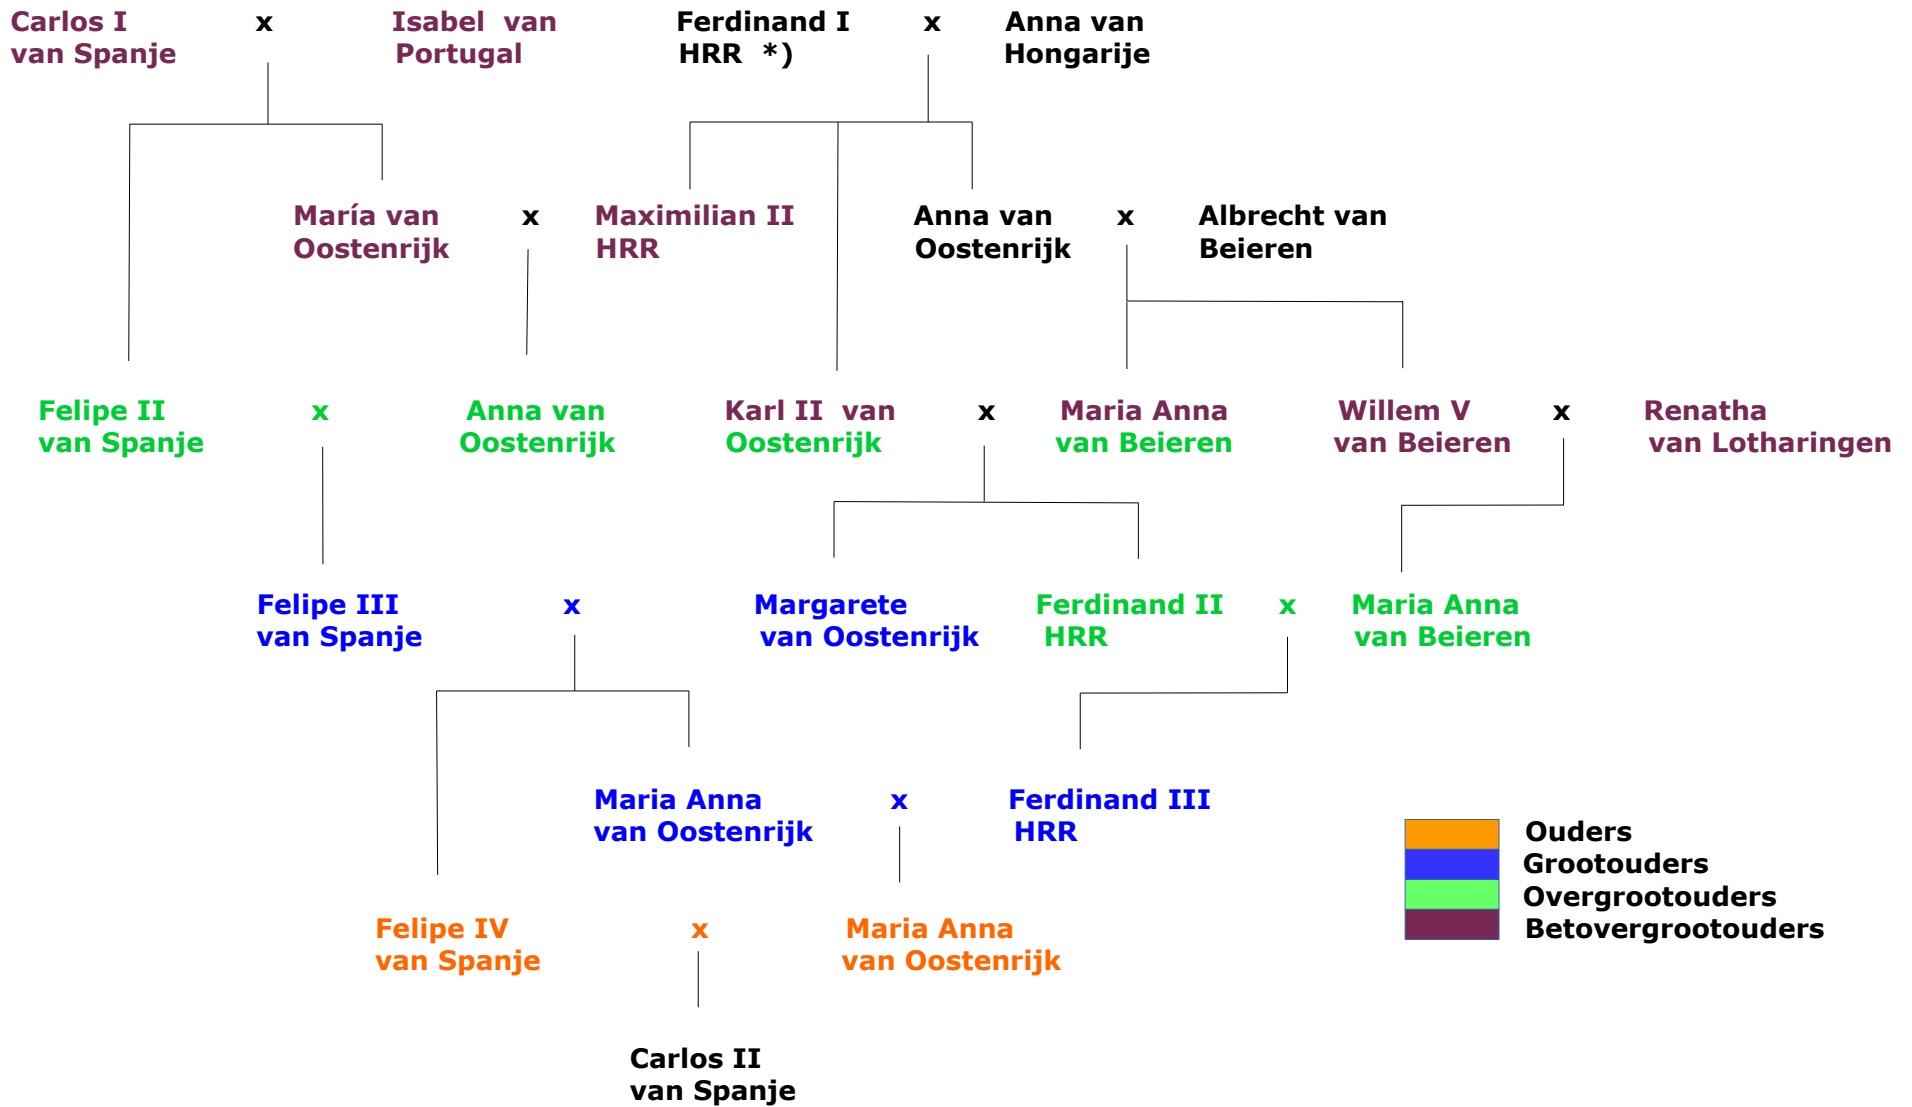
Carlos I van Spanje x Isabel van Portugal

Ferdinand I HRR *) x Anna van Hongarije

María van Oostenrijk x Maximilian II HRR

Anna van Oostenrijk x Albrecht van Beieren

Felipe II van Spanje x Anna van Oostenrijk

Karl II van Oostenrijk x Maria Anna van Beieren

Willem V van Beieren x Renatha van Lotharingen

Felipe III van Spanje x Margarete van Oostenrijk

Ferdinand II HRR x Maria Anna van Beieren

Maria Anna van Oostenrijk x Ferdinand III HRR

Felipe IV van Spanje x Maria Anna van Oostenrijk

Carlos II van Spanje

Ouders
Grootouders
Overgrootouders
Betovergrootouders